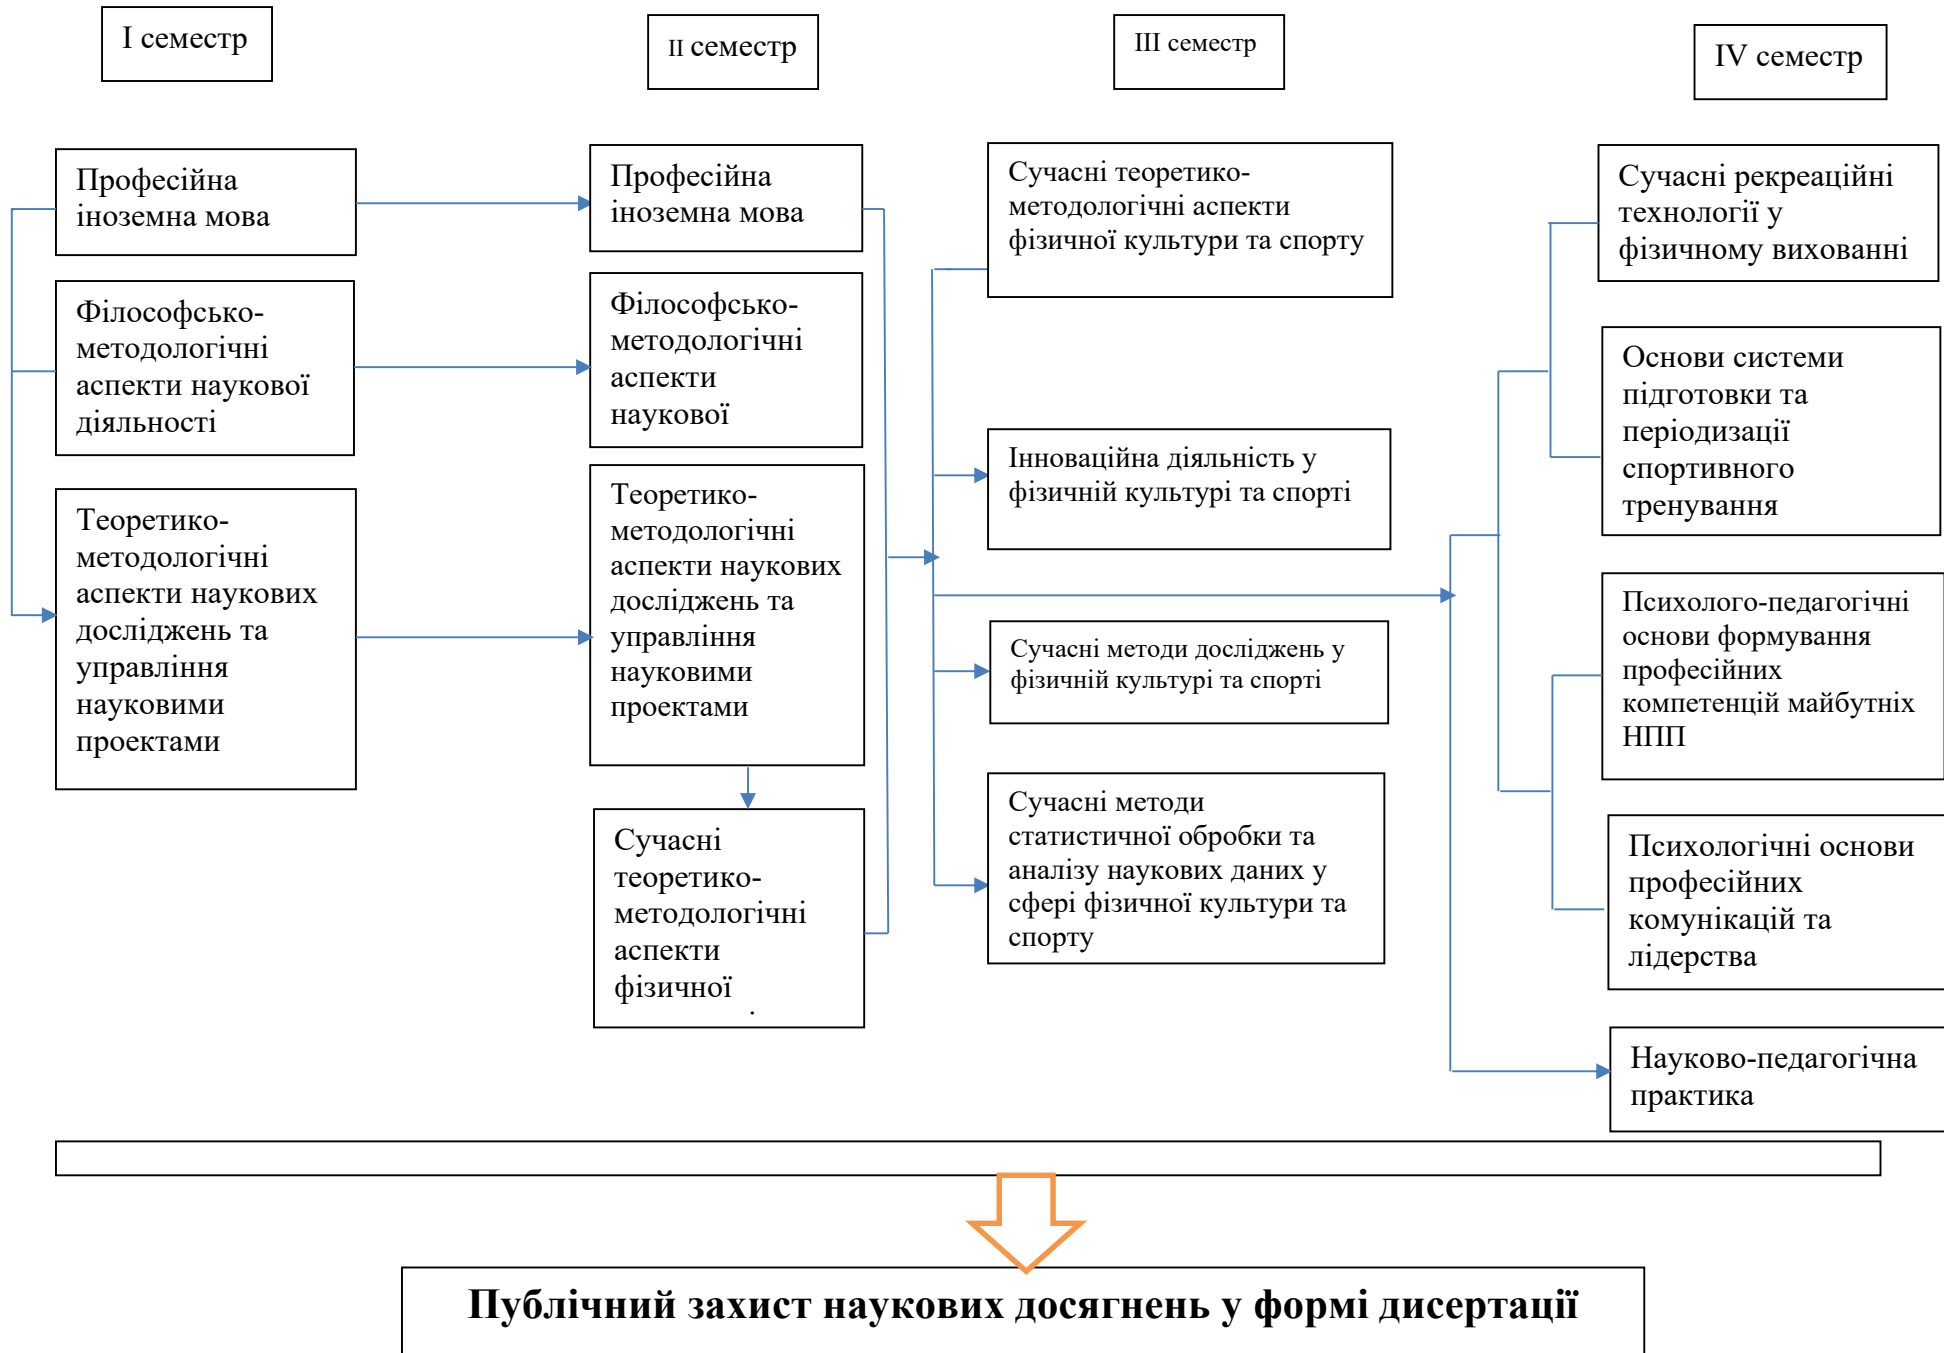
I семестр

Професійна іноземна мова

Філософсько-методологічні аспекти наукової діяльності

Теоретико-методологічні аспекти наукових досліджень та управління науковими проектами

II семестр

Професійна іноземна мова

Філософсько-методологічні аспекти наукової

Теоретико-методологічні аспекти наукових досліджень та управління науковими проектами

Сучасні теоретико-методологічні аспекти фізичної

III семестр

Сучасні теоретико-методологічні аспекти фізичної культури та спорту

Інноваційна діяльність у фізичній культурі та спорті

Сучасні методи досліджень у фізичній культурі та спорті

Сучасні методи статистичної обробки та аналізу наукових даних у сфері фізичної культури та спорту

IV семестр

Сучасні рекреаційні технології у фізичному вихованні

Основи системи підготовки та періодизації спортивного тренування

Психолого-педагогічні основи формування професійних компетенцій майбутніх НПП

Психологічні основи професійних комунікацій та лідерства

Науково-педагогічна практика

Публічний захист наукових досягнень у формі дисертації